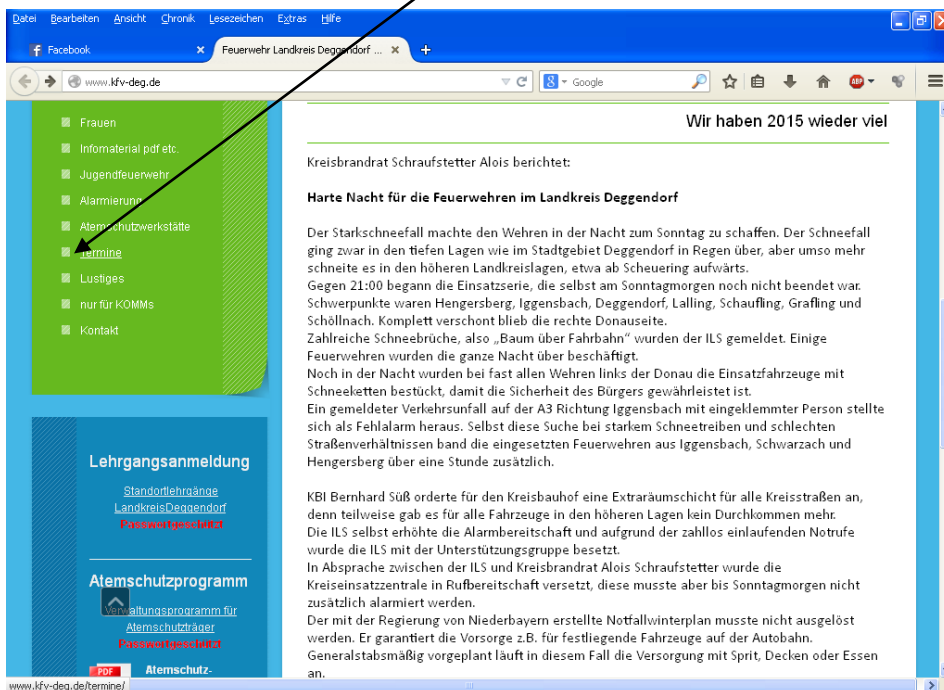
Datei Bearbeiten Ansicht Chronik Lesezeichen Extras Hilfe

Facebook ×
Feuerwehr Landkreis Deggendorf ... ×
+

www.kfv-deg.de
Google

Frauen
Infomaterial pdf etc.
Jugendfeuerwehr
Alarmierung
Atemschutzwerkstätte
Termine
Lustiges
nur für KOMMs
Kontakt

Lehrgangsanmeldung
Standortlehrgänge
LandkreisDeggendorf
Passwortgeschützt

Atemschutzprogramm
Verwaltungsprogramm für Atemschutzträger
Passwortgeschützt

PDF
Atemschutz-

Wir haben 2015 wieder viel

Kreisbrandrat Schraufstetter Alois berichtet:

Harte Nacht für die Feuerwehren im Landkreis Deggendorf

Der Starkschneefall machte den Wehren in der Nacht zum Sonntag zu schaffen. Der Schneefall ging zwar in den tiefen Lagen wie im Stadtgebiet Deggendorf in Regen über, aber umso mehr schneite es in den höheren Landkreislagen, etwa ab Scheuering aufwärts.
Gegen 21:00 begann die Einsatzserie, die selbst am Sonntagmorgen noch nicht beendet war. Schwerpunkte waren Hengersberg, Iggensbach, Deggendorf, Lalling, Schaufling, Grafling und Schöllnach. Komplett verschont blieb die rechte Donauseite.
Zahlreiche Schneebrüche, also „Baum über Fahrbahn" wurden der ILS gemeldet. Einige Feuerwehren wurden die ganze Nacht über beschäftigt.
Noch in der Nacht wurden bei fast allen Wehren links der Donau die Einsatzfahrzeuge mit Schneeketten bestückt, damit die Sicherheit des Bürgers gewährleistet ist.
Ein gemeldeter Verkehrsunfall auf der A3 Richtung Iggensbach mit eingeklemmter Person stellte sich als Fehlalarm heraus. Selbst diese Suche bei starkem Schneetreiben und schlechten Straßenverhältnissen band die eingesetzten Feuerwehren aus Iggensbach, Schwarzach und Hengersberg über eine Stunde zusätzlich.

KBI Bernhard Süß orderte für den Kreisbauhof eine Extraräumschicht für alle Kreisstraßen an, denn teilweise gab es für alle Fahrzeuge in den höheren Lagen kein Durchkommen mehr.
Die ILS selbst erhöhte die Alarmbereitschaft und aufgrund der zahllos einlaufenden Notrufe wurde die ILS mit der Unterstützungsgruppe besetzt.
In Absprache zwischen der ILS und Kreisbrandrat Alois Schraufstetter wurde die Kreiseinsatzzentrale in Rufbereitschaft versetzt, diese musste aber bis Sonntagmorgen nicht zusätzlich alarmiert werden.
Der mit der Regierung von Niederbayern erstellte Notfallwinterplan musste nicht ausgelöst werden. Er garantiert die Vorsorge z.B. für festliegende Fahrzeuge auf der Autobahn. Generalstabsmäßig vorgeplant läuft in diesem Fall die Versorgung mit Sprit, Decken oder Essen an.

www.kfv-deg.de/termine/